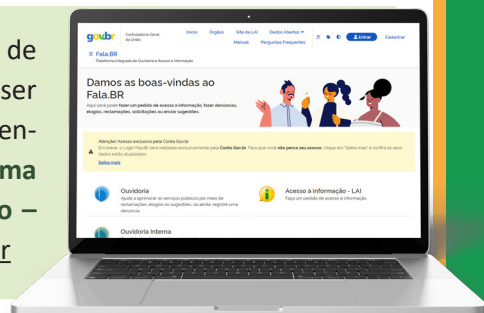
de
ser
en-
ma
o –
r

gov.br Controladoria-Geral da União

Início Órgãos Site da LAI Dados Abertos Manual Perguntas Frequentes Entrar Cadastrar

Fala.BR
Plataforma Integrada de Ouvidoria e Acesso à Informação

Damos as boas-vindas ao Fala.BR
Aqui você pode fazer um pedido de acesso à informação, fazer denúncias, elogios, reclamações, solicitações ou enviar sugestões.

Atenção! Acesso exclusivo pela Conta Gov.br
Em breve, o Login Fala.Br será realizado exclusivamente pela Conta Gov.br. Para que você não perca seu acesso, clique em "Saiba mais" e confira se seus dados estão atualizados.
Saiba mais

Ouvidoria
Ajude a aprimorar os serviços públicos por meio de reclamações, elogios ou sugestões, ou ainda, registre uma denúncia.

Acesso à informação - LAI
Faça um pedido de acesso à informação

Ouvidoria Interna